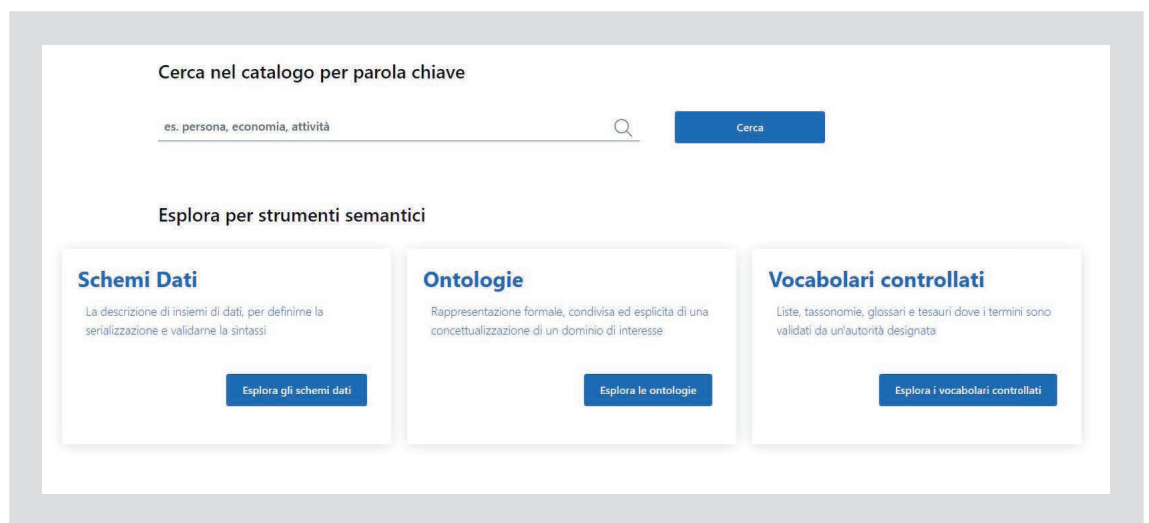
Cerca nel catalogo per parola chiave

es. persona, economia, attività

Cerca

Esplora per strumenti semantici

Schemi Dati

La descrizione di insiemi di dati, per definirne la serializzazione e validarne la sintassi

Esplora gli schemi dati

Ontologie

Rappresentazione formale, condivisa ed esplicita di una concettualizzazione di un dominio di interesse

Esplora le ontologie

Vocabolari controllati

Liste, tassonomie, glossari e tesauri dove i termini sono validati da un'autorità designata

Esplora i vocabolari controllati